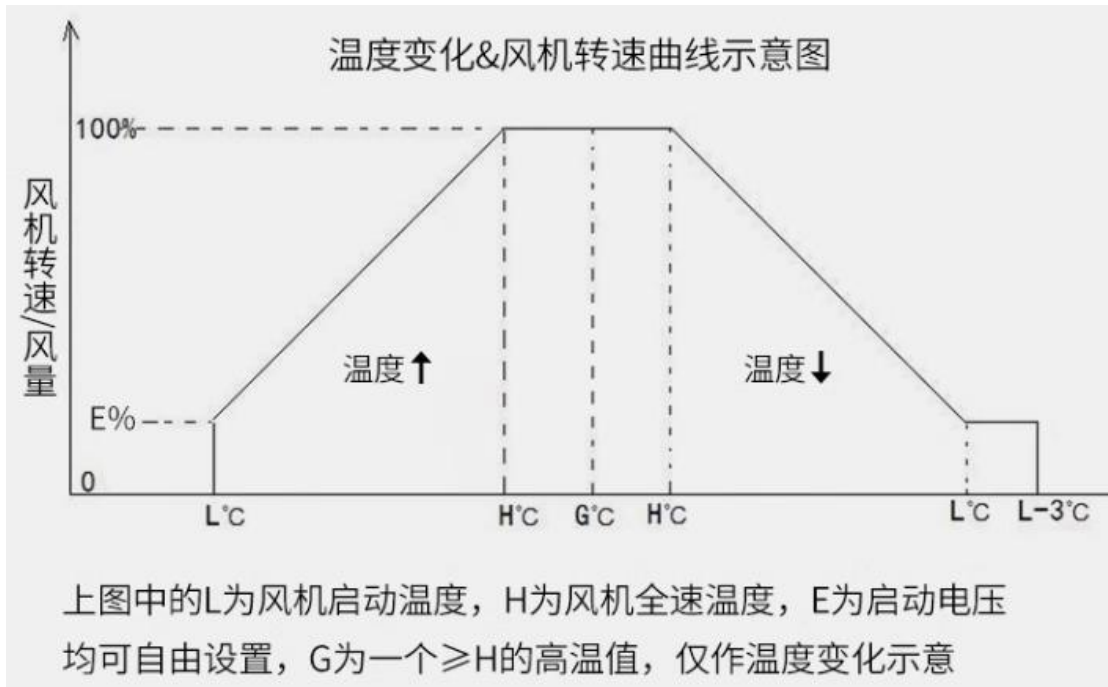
温度变化&风机转速曲线示意图

100%

风机转速/风量

E%

0

温度↑

温度↓

L°C

H°C

G°C

H°C

L°C

L-3°C

上图中的L为风机启动温度，H为风机全速温度，E为启动电压均可自由设置，G为一个⩾H的高温值，仅作温度变化示意